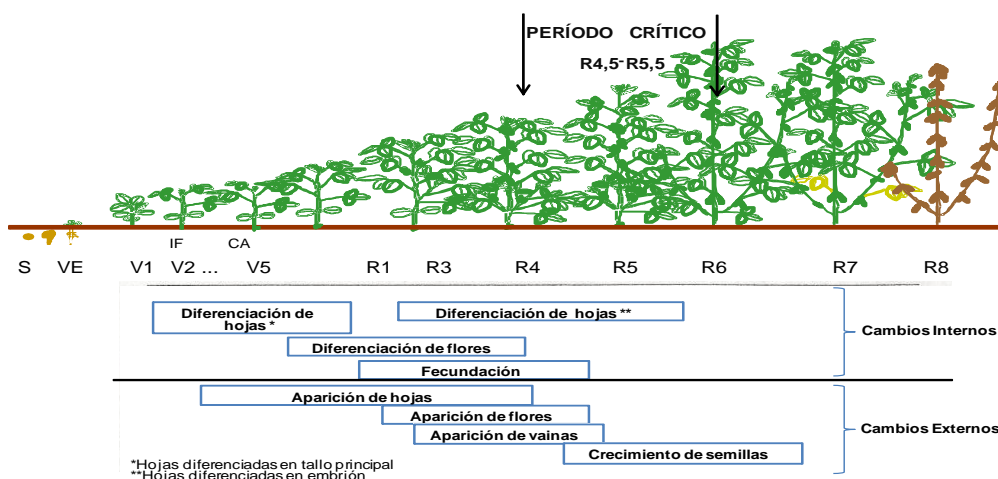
PERÍODO CRÍTICO
R4,5-R5,5

IF CA

S VE V1 V2 ... V5 R1 R3 R4 R5 R6 R7 R8

Diferenciación de hojas *
Diferenciación de hojas **
Diferenciación de flores
Fecundación
Cambios Internos

Aparición de hojas
Aparición de flores
Aparición de vainas
Crecimiento de semillas
Cambios Externos

*Hojas diferenciadas en tallo principal
**Hojas diferenciadas en embrión